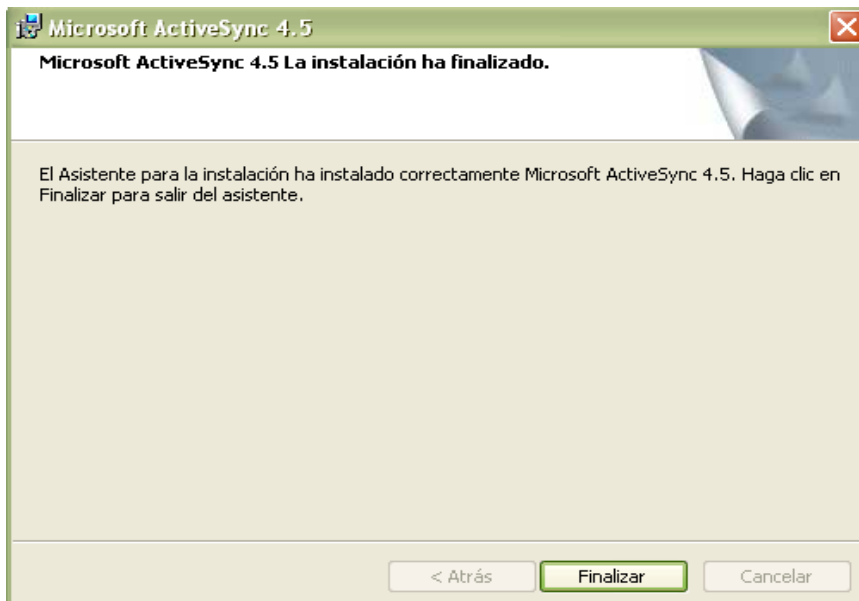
Microsoft ActiveSync 4.5

Microsoft ActiveSync 4.5 La instalación ha finalizado.

El Asistente para la instalación ha instalado correctamente Microsoft ActiveSync 4.5. Haga clic en Finalizar para salir del asistente.

< Atrás

Finalizar

Cancelar